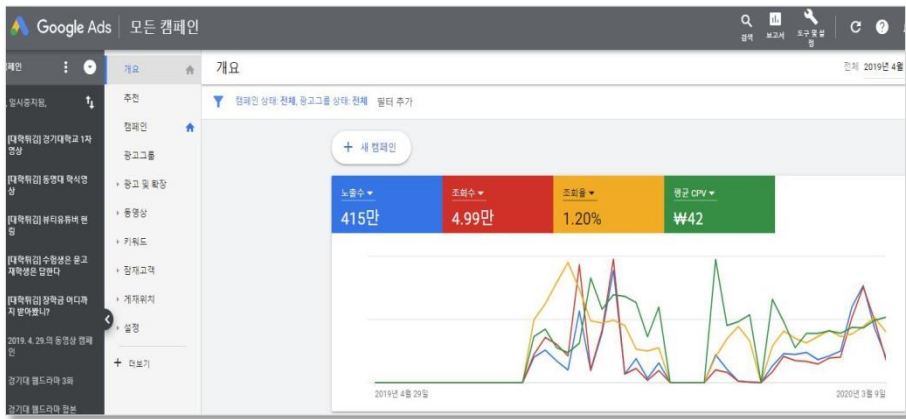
Google Ads | 모든 캠페인

검색 보고서 도구 및 설정

페인

. 일시중지됨,

[대학뒤김] 경기대학교 1차 영상

[대학뒤김] 동영대 학식영상

[대학뒤김] 뷰티유튜버 편집

[대학뒤김] 수험생은 묻고 재학생은 답한다

[대학뒤김] 장학금 어디까지 받아봤니?

2019. 4. 29.의 동영상 캠페인

경기대 웹드라마 3화

경기대 웹드라마 첫본

개요

추천

캠페인

광고그룹

광고 및 확장

동영상

키워드

잠재고객

게재위치

설정

더보기

개요

전체 2019년 4월

캠페인 상태: 전체, 광고그룹 상태: 전체 필터 추가

새 캠페인

| 노출수 | 조회수 | 조회율 | 평균 CPV |
|---|---|---|---|
| 415만 | 4.99만 | 1.20% | ₩42 |

2019년 4월 29일

2020년 3월 9일